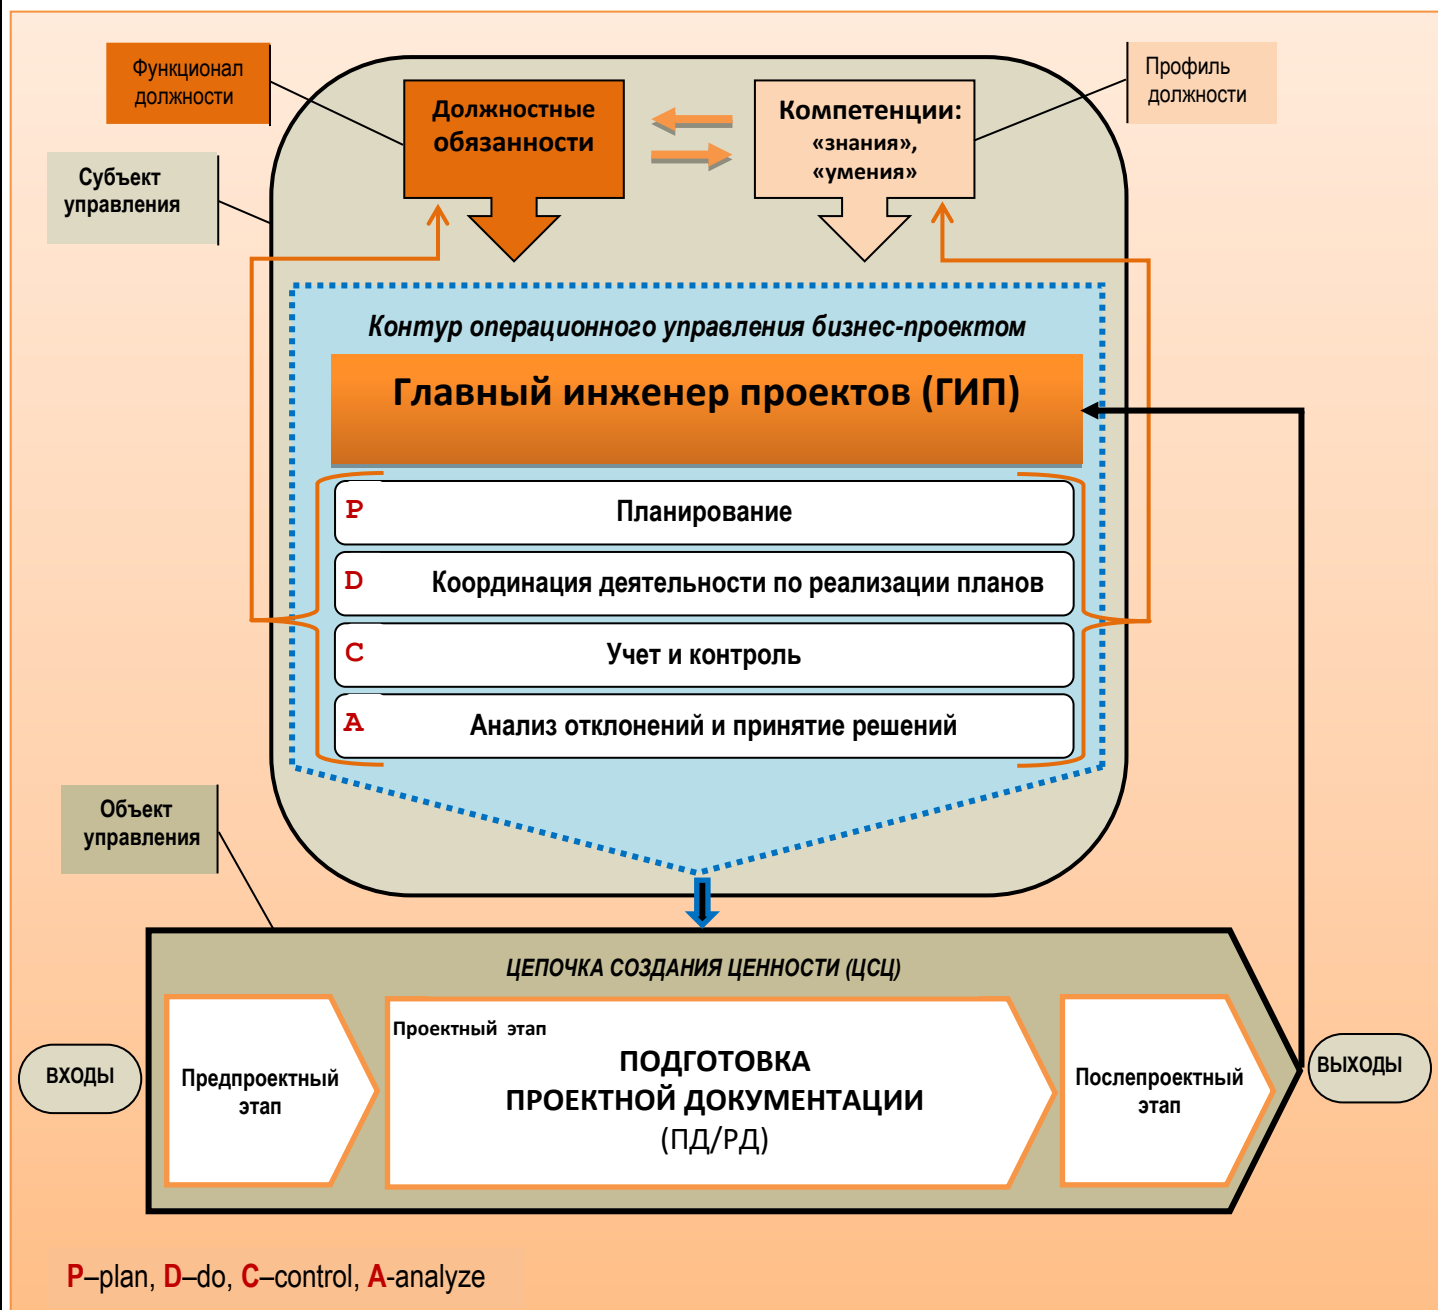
Функционал должности

Субъект управления

Должностные обязанности

Компетенции: «знания», «умения»

Профиль должности

Контур операционного управления бизнес-проектом

Главный инженер проектов (ГИП)

P Планирование

D Координация деятельности по реализации планов

C Учет и контроль

A Анализ отклонений и принятие решений

Объект управления

ЦЕПОЧКА СОЗДАНИЯ ЦЕННОСТИ (ЦСЦ)

ВХОДЫ

Предпроектный этап

Проектный этап

ПОДГОТОВКА ПРОЕКТНОЙ ДОКУМЕНТАЦИИ (ПД/РД)

Послепроектный этап

ВЫХОДЫ

P–plan, D–do, C–control, A-analyze